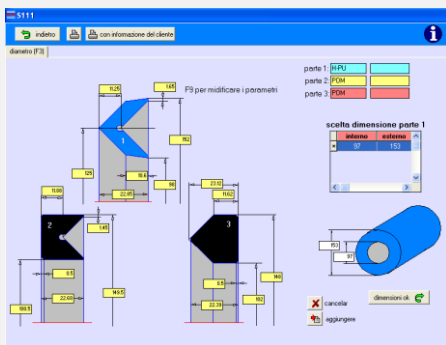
S111

indietro

con informazione del cliente

diametro (F3)

F9 per midificare i parametri

parte 1: H-PU
parte 2: POM
parte 3: POM

scelta dimensione parte 1

| interno | esterno |
|---|---|
| 97 | 153 |

11.25
1.65
162
1
18.6
125
98
22.05
11.88
1.65
2
8.5
22.60
149.5
169.5
23.02
11.62
3
8.5
22.39
162
149
153
97

dimensioni ok

cancelar
aggiungere